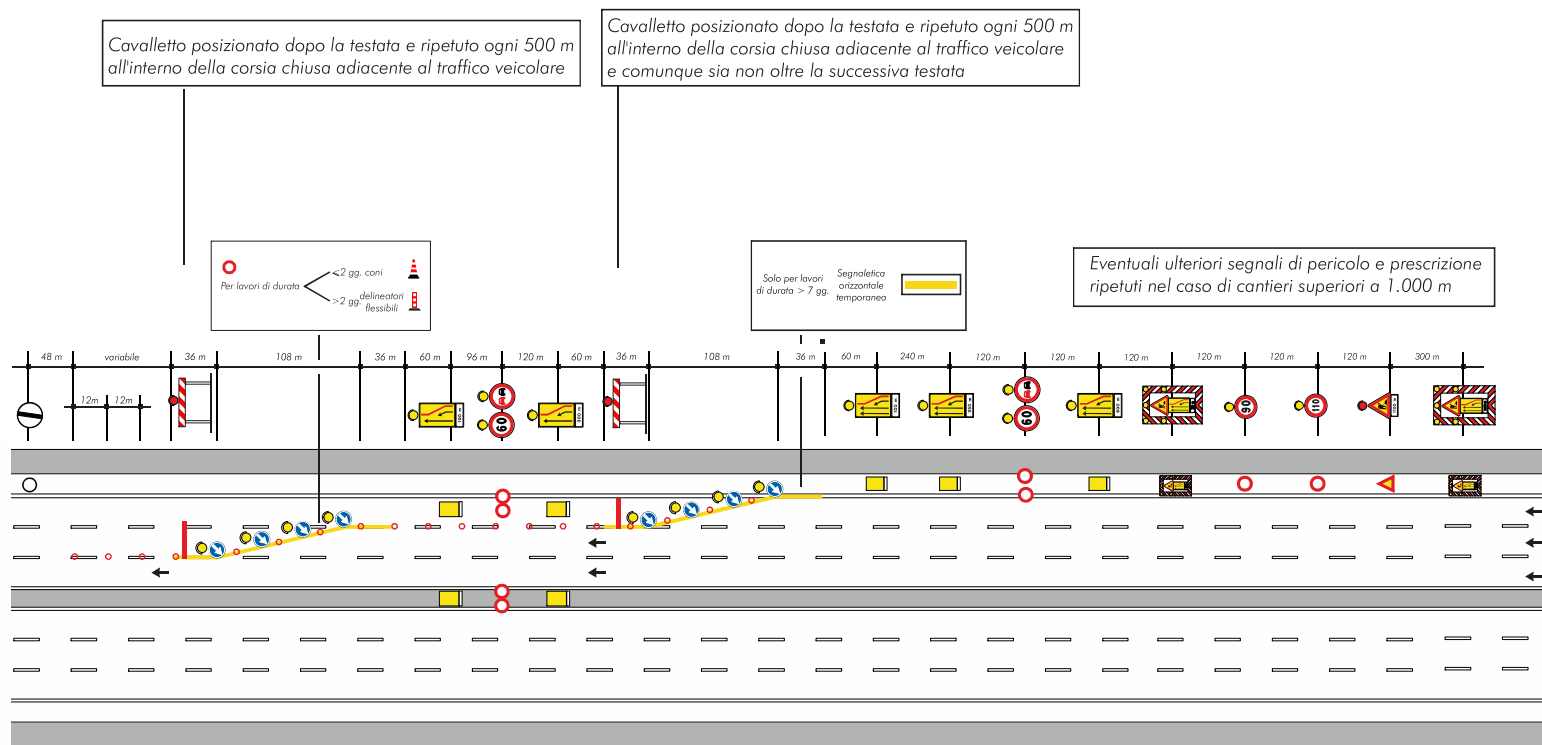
Cavalletto posizionato dopo la testata e ripetuto ogni 500 m all'interno della corsia chiusa adiacente al traffico veicolare

Cavalletto posizionato dopo la testata e ripetuto ogni 500 m all'interno della corsia chiusa adiacente al traffico veicolare e comunque sia non oltre la successiva testata

Per lavori di durata <2 gg. coni >2 gg. delineatori flessibili

Solo per lavori di durata > 7 gg. Segnaletica orizzontale temporanea

Eventuali ulteriori segnali di pericolo e prescrizione ripetuti nel caso di cantieri superiori a 1.000 m

48 m variabile 36 m 108 m 36 m 60 m 96 m 120 m 60 m 36 m 108 m 36 m 60 m 240 m 120 m 120 m 120 m 120 m 120 m 120 m 300 m

12m 12m

60 60 90 110